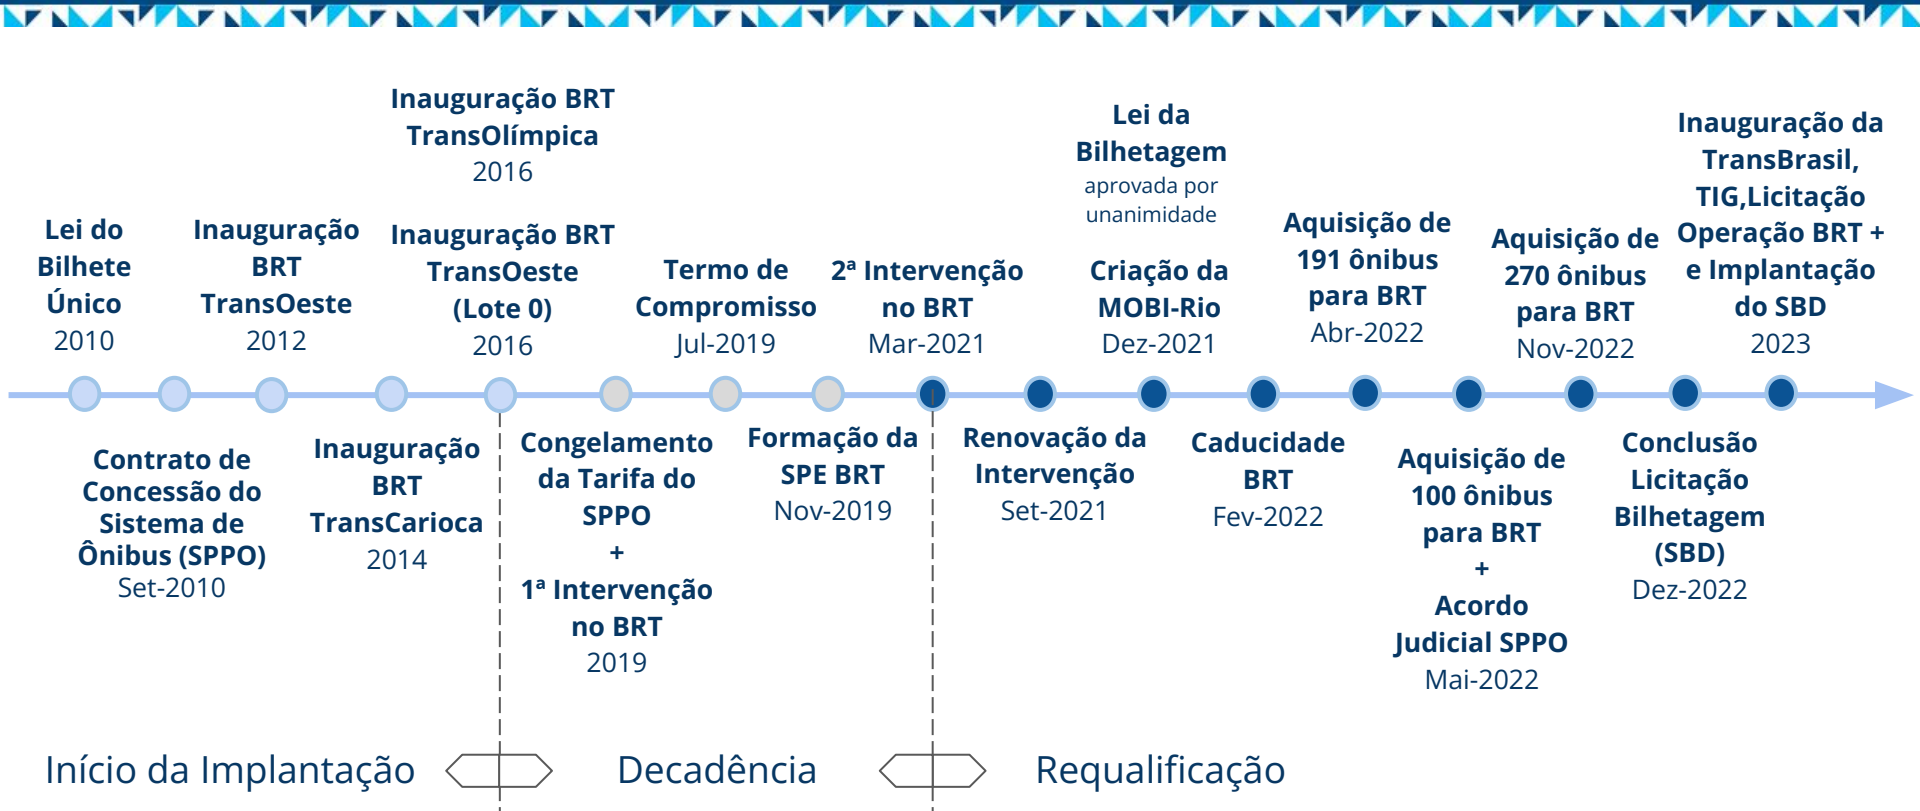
Inauguração BRT TransOlímpica
2016

Lei da Bilhetagem
aprovada por unanimidade

Inauguração da TransBrasil, TIG,Licitação Operação BRT + e Implantação do SBD
2023

Lei do Bilhete Único
2010

Inauguração BRT TransOeste
2012

Inauguração BRT TransOeste (Lote 0)
2016

Termo de Compromisso
Jul-2019

2ª Intervenção no BRT
Mar-2021

Criação da MOBI-Rio
Dez-2021

Aquisição de 191 ônibus para BRT
Abr-2022

Aquisição de 270 ônibus para BRT
Nov-2022

Contrato de Concessão do Sistema de Ônibus (SPPO)
Set-2010

Inauguração BRT TransCarioca
2014

Congelamento da Tarifa do SPPO
+
1ª Intervenção no BRT
2019

Formação da SPE BRT
Nov-2019

Renovação da Intervenção
Set-2021

Caducidade BRT
Fev-2022

Aquisição de 100 ônibus para BRT
+
Acordo Judicial SPPO
Mai-2022

Conclusão Licitação Bilhetagem (SBD)
Dez-2022

Início da Implantação

Decadência

Requalificação